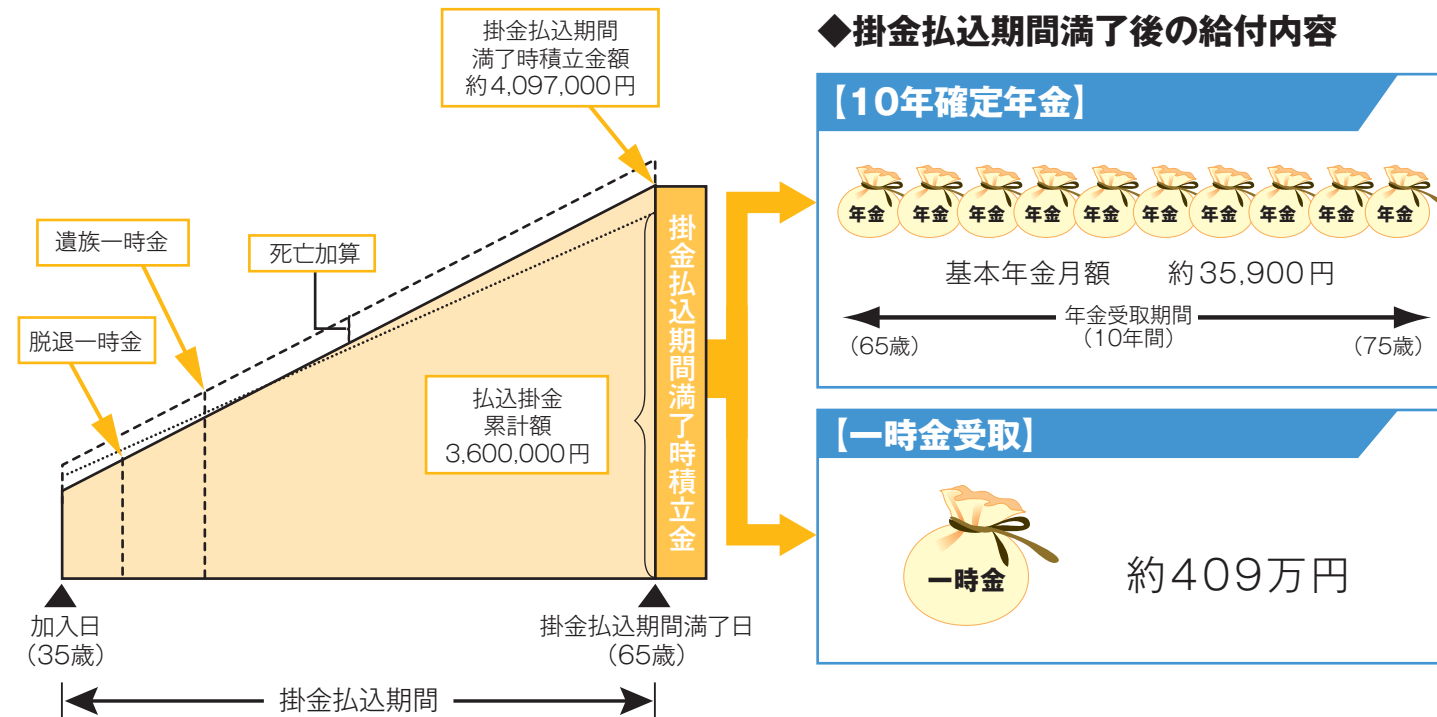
掛金払込期間満了時積立金額
約4,097,000円

遺族一時金

死亡加算

脱退一時金

払込掛金累計額
3,600,000円

掛金払込期間満了時積立金

加入日
（35歳）

掛金払込期間満了日
（65歳）

掛金払込期間

◆掛金払込期間満了後の給付内容

【10年確定年金】

年金 年金 年金 年金 年金 年金 年金 年金 年金 年金

基本年金月額　約35,900円

年金受取期間
（10年間）

（65歳）

（75歳）

【一時金受取】

一時金

約409万円